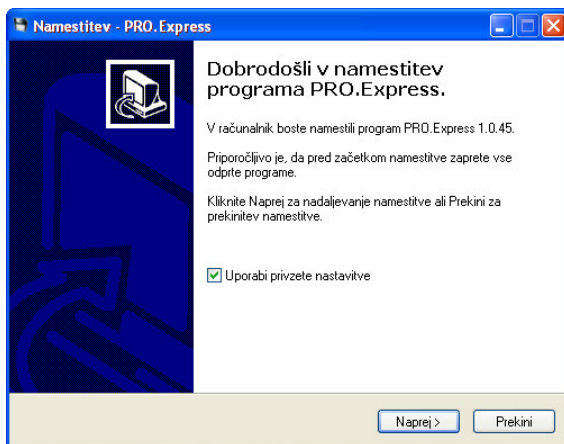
Namestitev - PRO.Express

Dobrodošli v namestitev programa PRO.Express.

V računalnik boste namestili program PRO.Express 1.0.45.

Priporočljivo je, da pred začetkom namestitve zaprete vse odprte programe.

Kliknite Naprej za nadaljevanje namestitve ali Prekini za prekinitev namestitve.

Uporabi privzete nastavitve

Naprej >
Prekini